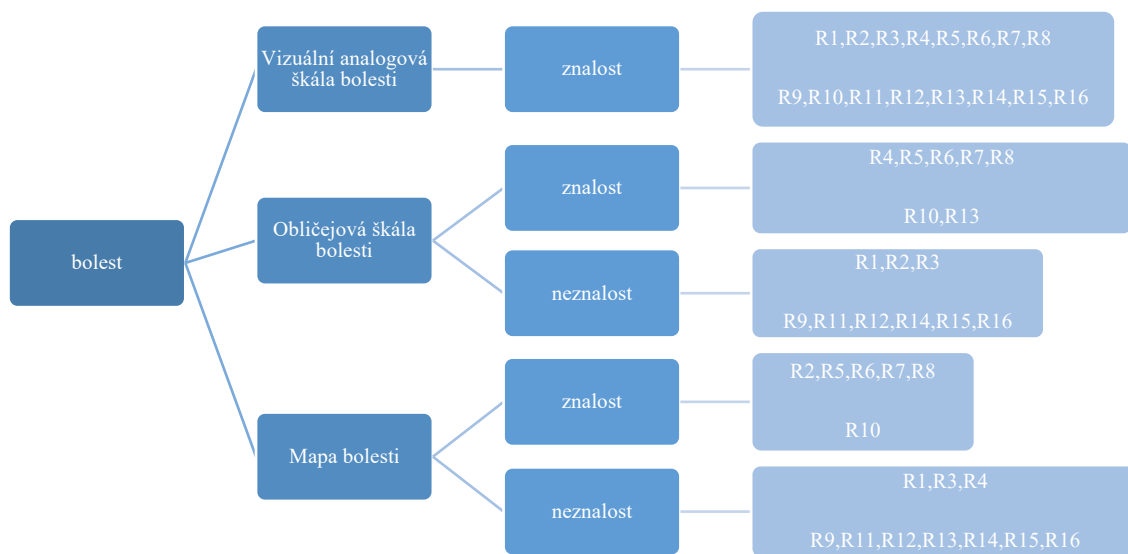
bolest

Vizuální analogová škála bolesti

znalost

R1,R2,R3,R4,R5,R6,R7,R8

R9,R10,R11,R12,R13,R14,R15,R16

Obličejová škála bolesti

znalost

R4,R5,R6,R7,R8

R10,R13

neznalost

R1,R2,R3

R9,R11,R12,R14,R15,R16

Mapa bolesti

znalost

R2,R5,R6,R7,R8

R10

neznalost

R1,R3,R4

R9,R11,R12,R13,R14,R15,R16